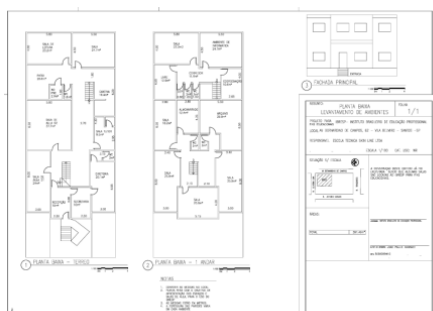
1 PLANTA BAIXA - TÉRREO

2 PLANTA BAIXA - 1 ANDAR

3 FACHADA PRINCIPAL

PLANTA BAIXA
LEVANTAMENTO DE AMBIENTES

FOLHA
1/1

PROJETO PARA: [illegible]

LOCAL: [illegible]

PROPRIETÁRIO: ESCOLA TÉCNICA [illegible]

ESCALA: 1/100

SITUAÇÃO S/ ESCALA

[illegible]

ÁREAS:

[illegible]